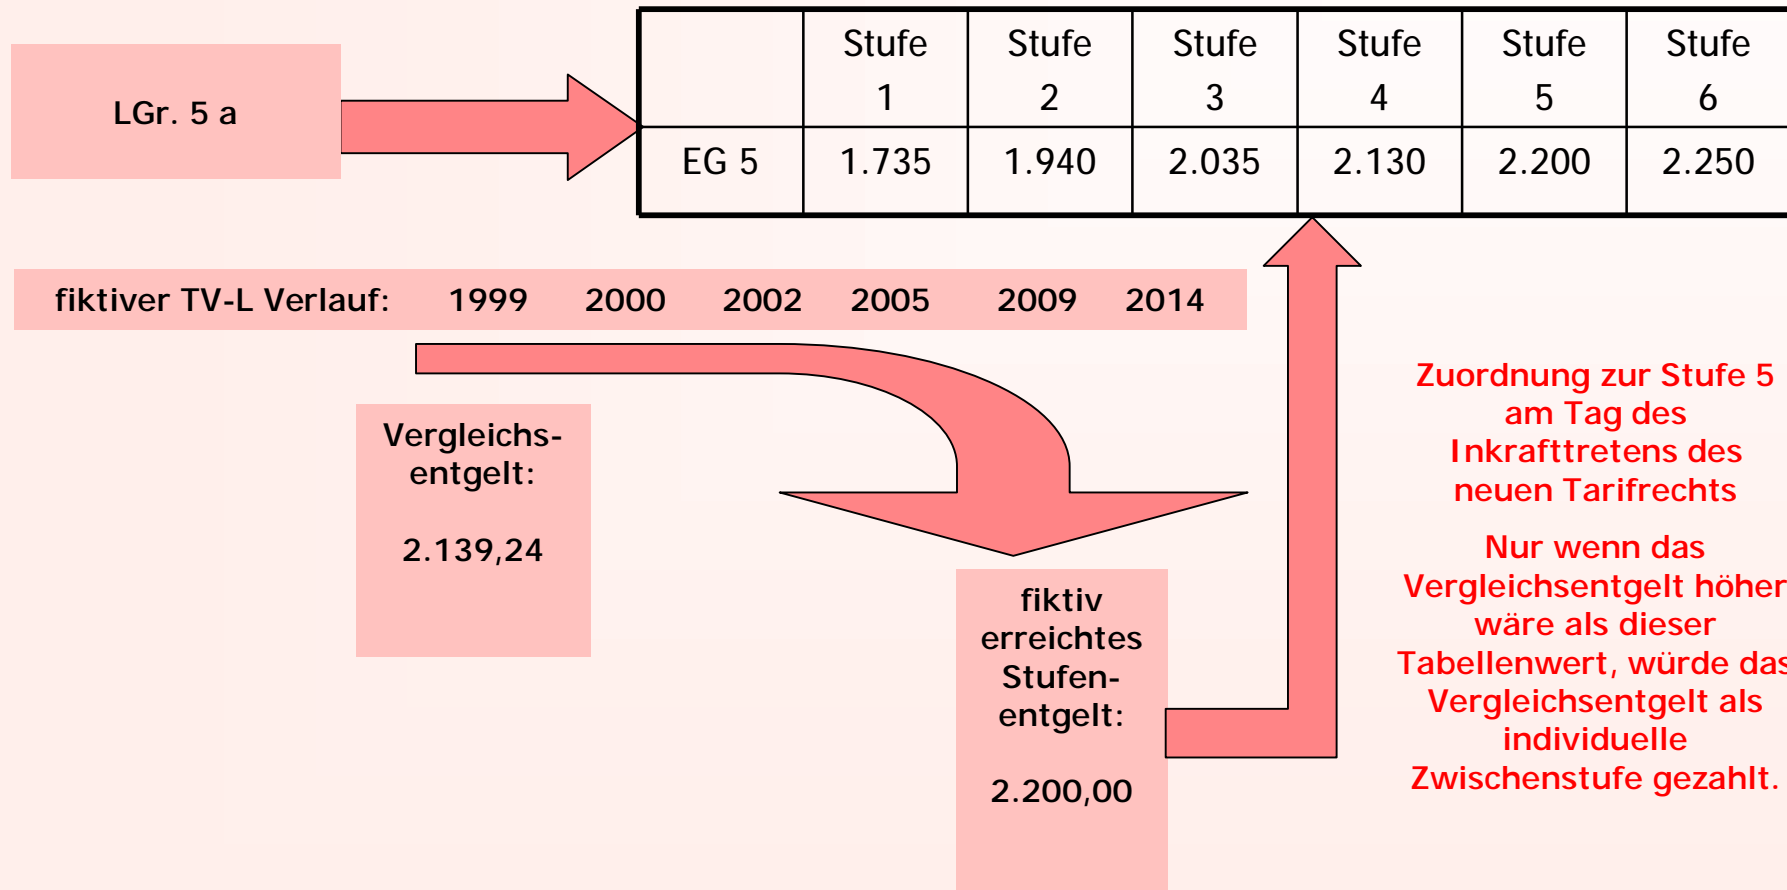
LGr. 5 a

| | Stufe 1 | Stufe 2 | Stufe 3 | Stufe 4 | Stufe 5 | Stufe 6 |
|---|---|---|---|---|---|---|
| EG 5 | 1.735 | 1.940 | 2.035 | 2.130 | 2.200 | 2.250 |

fiktiver TV-L Verlauf: 1999 2000 2002 2005 2009 2014

Vergleichsentgelt:

2.139,24

fiktiv erreichtes Stufenentgelt:

2.200,00

Zuordnung zur Stufe 5 am Tag des Inkrafttretens des neuen Tarifrechts

Nur wenn das Vergleichsentgelt höher wäre als dieser Tabellenwert, würde das Vergleichsentgelt als individuelle Zwischenstufe gezahlt.